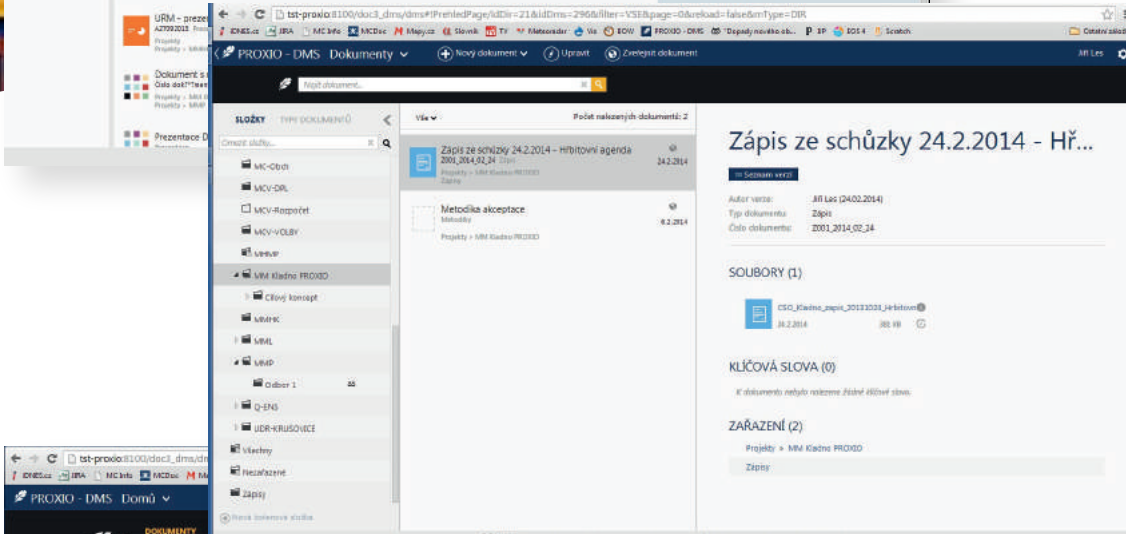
URM - preze
AZ7092013

Dokument s
Číslo dok?"Teen
Projekty > MM

Prezentace D

tst-proxio:8100/doc3_dms/dms#!PrehledPage/idDir=21&idDms=296&filter=VSE&page=0&reload=false&mType=DIR

IDNES.cz | IBRA | MC Info | MCDoc | Mapy.cz | Slovník | TV | Meteoradar | Via | EOW | PROXIO - DMS | "Dopady nového ob... | IP | EOS 4 | Scratch | Ostatní záložky

PROXIO - DMS Dokumenty | Nový dokument | Upravit | Zveřejnit dokument | Jiří Les

Najít dokument...

SLOŽKY TYPY DOKUMENTŮ

Omezit složky...

MC-Obchi
MCV-DPL
MCV-Rozpočet
MCV-VOLBY
MMMP
MM Kladno PROXIO
Cílový koncept
MMHK
MML
MMP
Odbor 1
Q-ENS
UDR-KRUSOVICE
Všechny
Nezařazené
Zápisy
Nová světová složka

Vše | Počet nalezených dokumentů: 2

Zápis ze schůzky 24.2.2014 - Hřbitovní agenda
Z001_2014_02_24 Zápis
Projekty > MM Kladno PROXIO
Zápisy
24.2.2014

Metodika akceptace
Metodiky
Projekty > MM Kladno PROXIO
6.2.2014

Zápis ze schůzky 24.2.2014 - Hř...

Seznam verzí

Autor verze: Jiří Les (24.02.2014)
Typ dokumentu: Zápis
Číslo dokumentu: Z001_2014_02_24

SOUBORY (1)

CSO_Kladno_zapis_20131031_Hrbitovn
24.2.2014 381 kB

KLÍČOVÁ SLOVA (0)

K dokumentu nebyla nalezena žádná klíčová slova.

ZAŘAZENÍ (2)

Projekty > MM Kladno PROXIO
Zápisy

tst-proxio:8100/doc3_dms/dn
IDNES.cz | IBRA | MC Info | MCDoc | M
PROXIO - DMS Domů
DOKUMENTY